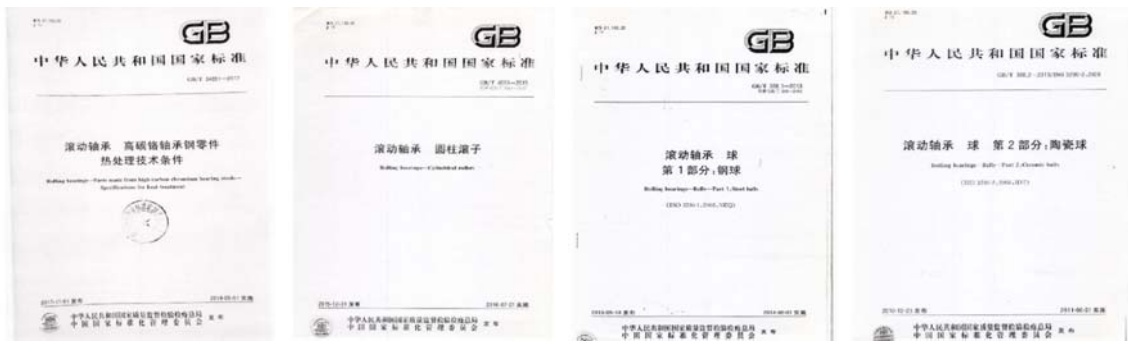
GB
中华人民共和国国家标准
GB/T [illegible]
滚动轴承 高碳铬轴承钢零件热处理技术条件
Rolling bearings—Parts made from high-carbon chromium bearing steels—Specifications for heat treatment
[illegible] 发布 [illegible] 实施
中华人民共和国国家质量监督检验检疫总局
中国国家标准化管理委员会 发布

GB
中华人民共和国国家标准
GB/T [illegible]
滚动轴承 圆柱滚子
Rolling bearings—Cylindrical rollers
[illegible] 发布 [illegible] 实施
中华人民共和国国家质量监督检验检疫总局
中国国家标准化管理委员会 发布

GB
中华人民共和国国家标准
GB/T 308.1—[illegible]
滚动轴承 球
第1部分:钢球
Rolling bearings—Balls—Part 1:Steel balls
(ISO 3290-1:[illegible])
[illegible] 发布 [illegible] 实施
中华人民共和国国家质量监督检验检疫总局
中国国家标准化管理委员会 发布

GB
中华人民共和国国家标准
GB/T 308.2—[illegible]
滚动轴承 球 第2部分:陶瓷球
Rolling bearings—Balls—Part 2:Ceramic balls
(ISO 3290-2:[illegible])
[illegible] 发布 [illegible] 实施
中华人民共和国国家质量监督检验检疫总局
中国国家标准化管理委员会 发布